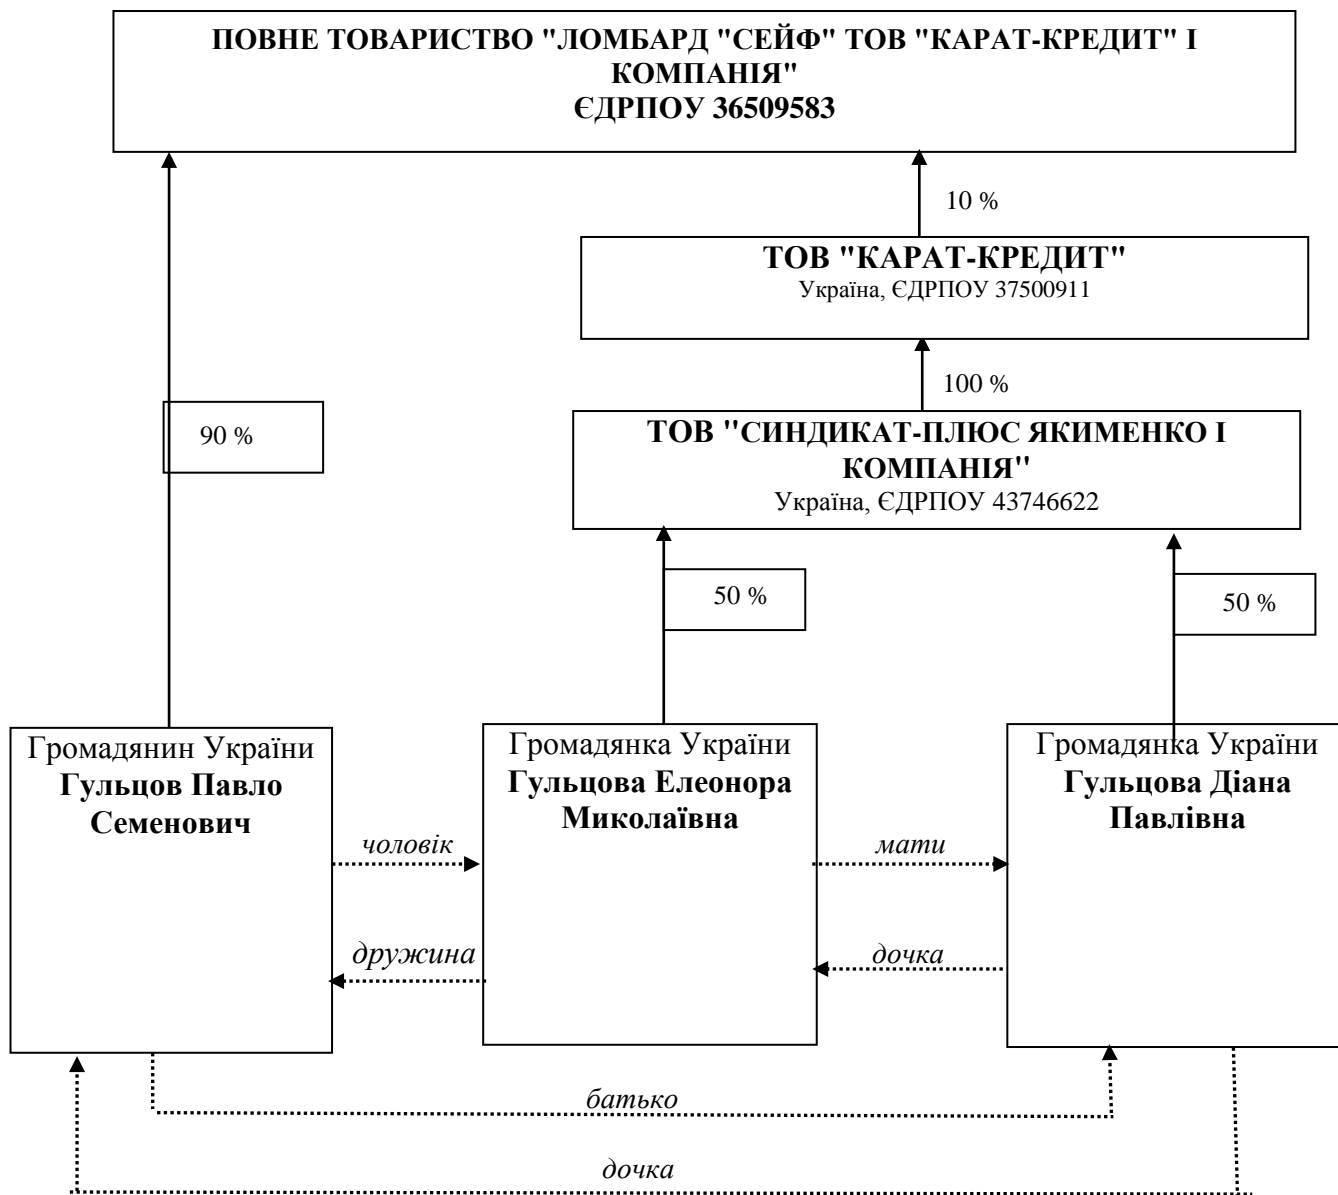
ПОВНЕ ТОВАРИСТВО "ЛОМБАРД "СЕЙФ" ТОВ "КАРАТ-КРЕДИТ" І КОМПАНІЯ"
ЄДРПОУ 36509583

10 %

ТОВ "КАРАТ-КРЕДИТ"
Україна, ЄДРПОУ 37500911

100 %

90 %

ТОВ "СИНДИКАТ-ПЛЮС ЯКИМЕНКО І КОМПАНІЯ"
Україна, ЄДРПОУ 43746622

50 %

50 %

Громадянин України
Гульцов Павло Семенович

Громадянка України
Гульцова Елеонора Миколаївна

Громадянка України
Гульцова Діана Павлівна

чоловік

мати

дружина

дочка

батько

дочка